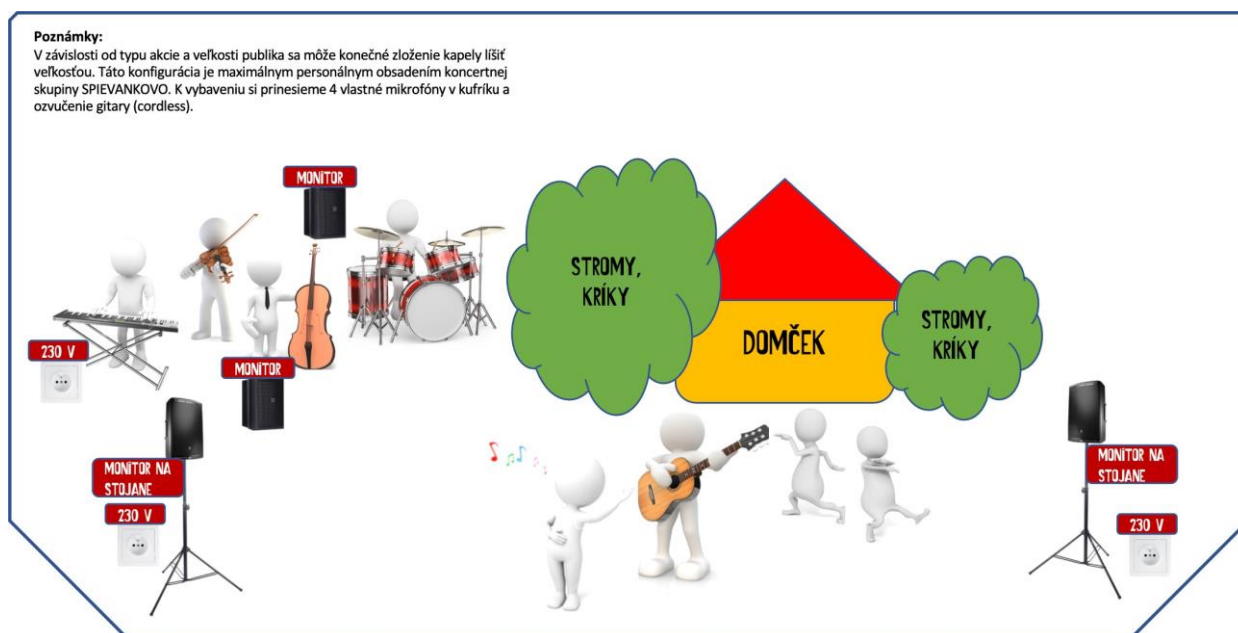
Poznámky:
V závislosti od typu akcie a veľkosti publika sa môže konečné zloženie kapely líšiť veľkosťou. Táto konfigurácia je maximálnym personálnym obsadením koncertnej skupiny SPIEVANKOVO. K vybaveniu si prinesieme 4 vlastné mikrofóny v kufríku a ozvučenie gitary (cordless).

MONITOR

STROMY, KRÍKY

DOMČEK

STROMY, KRÍKY

230 V

MONITOR

MONITOR NA STOJANE

230 V

MONITOR NA STOJANE

230 V